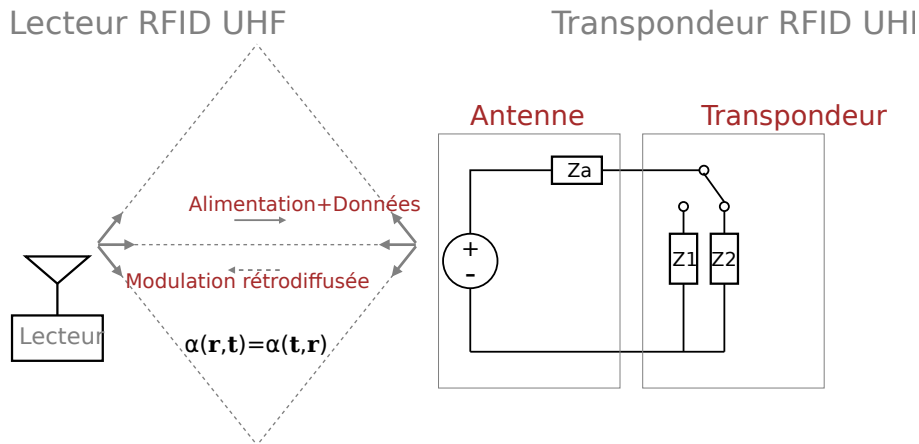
Lecteur RFID UHF

Transpondeur RFID UHF

Antenne

Transpondeur

Za

Alimentation+Données

Modulation rétrodiffusée

+

-

Z1

Z2

Lecteur

$\alpha(\mathbf{r},\mathbf{t})=\alpha(\mathbf{t},\mathbf{r})$